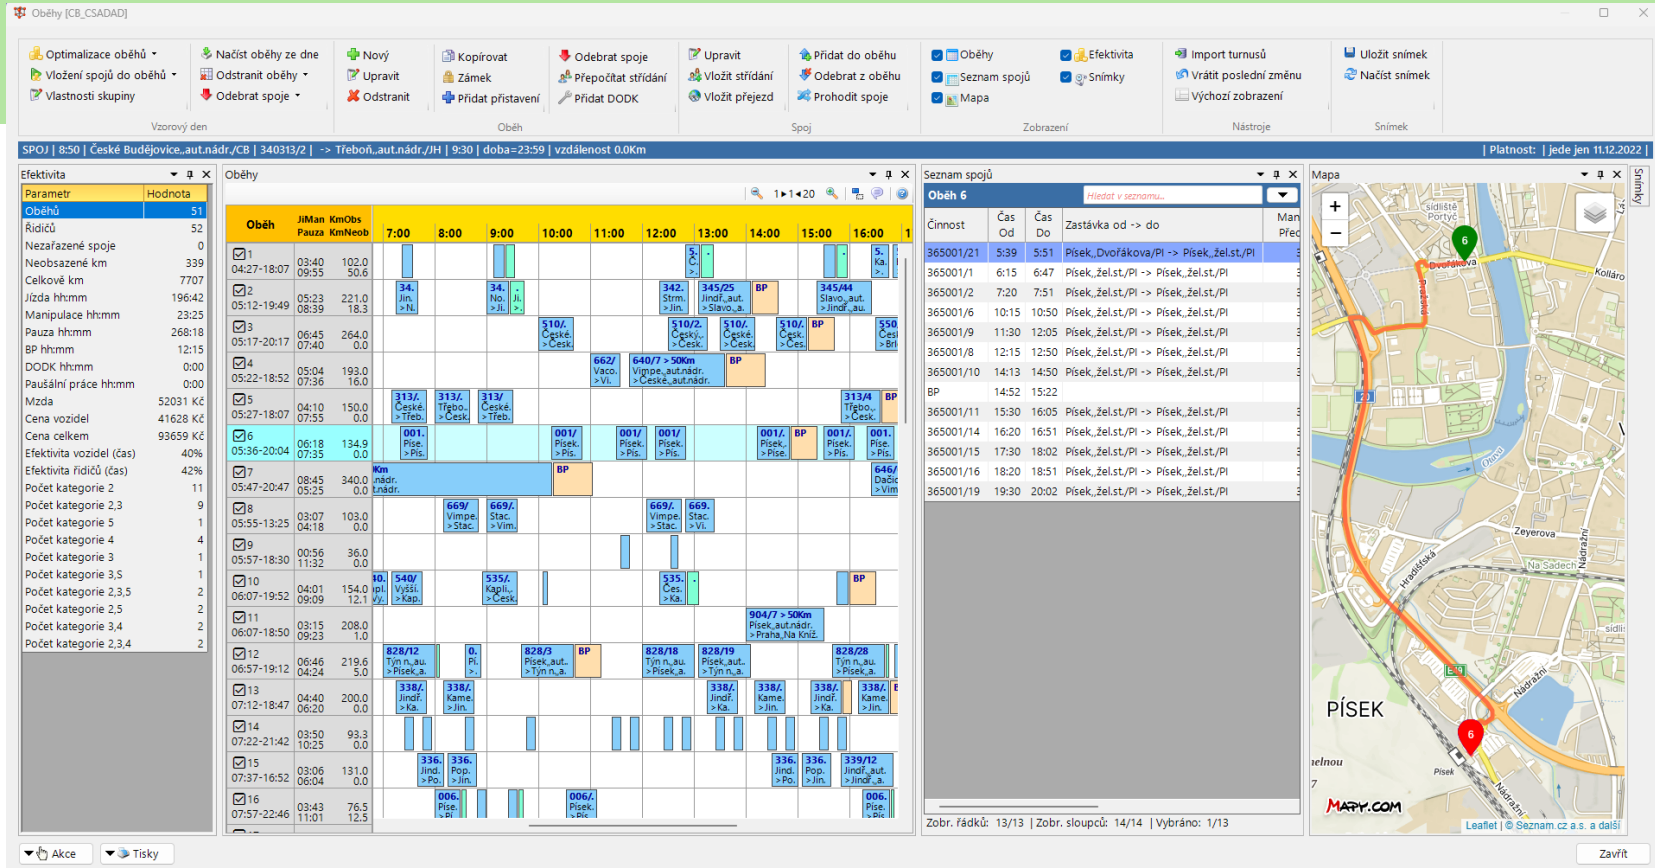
Oběhy [CB_CSADAD]

Optimalizace oběhů
Vložení spojů do oběhů
Vlastnosti skupiny
Načíst oběhy ze dne
Odstranit oběhy
Odebrat spoje
Vzorový den
Nový
Upravit
Odstranit
Kopírovat
Zámek
Přidat přistavení
Odebrat spoje
Přepočítat střídání
Přidat DODK
Oběh
Upravit
Vložit střídání
Vložit přejezd
Přidat do oběhu
Odebrat z oběhu
Prohodit spoje
Spoj
Oběhy
Seznam spojů
Mapa
Efektivita
Snímky
Zobrazení
Import turnusů
Vrátit poslední změnu
Výchozí zobrazení
Nástroje
Uložit snímek
Načíst snímek
Snímek

SPOJ | 8:50 | České Budějovice,,aut.nádr./CB | 340313/2 | -> Třeboň,,aut.nádr./JH | 9:30 | doba=23:59 | vzdálenost 0.0Km | Platnost: | jede jen 11.12.2022 |

Efektivita

| Parametr | Hodnota |
|---|---|
| Oběhů | 51 |
| Řidičů | 52 |
| Nezařazené spoje | 0 |
| Neobsazené km | 339 |
| Celkové km | 7707 |
| Jízda hh:mm | 196:42 |
| Manipulace hh:mm | 23:25 |
| Pauza hh:mm | 268:18 |
| BP hh:mm | 12:15 |
| DODK hh:mm | 0:00 |
| Paušální práce hh:mm | 0:00 |
| Mzda | 52031 Kč |
| Cena vozidel | 41628 Kč |
| Cena celkem | 93659 Kč |
| Efektivita vozidel (čas) | 40% |
| Efektivita řidičů (čas) | 42% |
| Počet kategorie 2 | 11 |
| Počet kategorie 2,3 | 9 |
| Počet kategorie 5 | 1 |
| Počet kategorie 4 | 4 |
| Počet kategorie 3 | 1 |
| Počet kategorie 3,5 | 1 |
| Počet kategorie 2,3,5 | 2 |
| Počet kategorie 2,5 | 2 |
| Počet kategorie 3,4 | 2 |
| Počet kategorie 2,3,4 | 2 |

Oběhy
1▸1◂20
Oběh JiMan Pauza KmObs KmNeob 7:00 8:00 9:00 10:00 11:00 12:00 13:00 14:00 15:00 16:00
1 04:27-18:07 03:40 09:55 102.0 50.6
2 05:12-19:49 05:23 08:39 221.0 18.3
3 05:17-20:17 06:45 07:40 264.0 0.0
4 05:22-18:52 05:04 07:36 193.0 16.0
5 05:27-18:07 04:10 07:55 150.0 0.0
6 05:36-20:04 06:18 07:35 134.9 0.0
7 05:47-20:47 08:45 05:25 340.0 0.0
8 05:55-13:25 03:07 04:18 103.0 0.0
9 05:57-18:30 00:56 11:32 36.0 0.0
10 06:07-19:52 04:01 09:09 154.0 12.1
11 06:07-18:50 03:15 09:23 208.0 1.0
12 06:57-19:12 06:46 04:24 219.6 5.0
13 07:12-18:47 04:40 06:20 200.0 0.0
14 07:22-21:42 03:50 10:25 93.3 0.0
15 07:37-16:52 03:06 06:04 131.0 0.0
16 07:57-22:46 03:43 11:01 76.5 12.5

Seznam spojů
Oběh 6
Hledat v seznamu...

| Činnost | Čas Od | Čas Do | Zastávka od -> do | Man Přec |
|---|---|---|---|---|
| 365001/21 | 5:39 | 5:51 | Písek,,Dvořákova/PI -> Písek,,žel.st./PI | |
| 365001/1 | 6:15 | 6:47 | Písek,,žel.st./PI -> Písek,,žel.st./PI | |
| 365001/2 | 7:20 | 7:51 | Písek,,žel.st./PI -> Písek,,žel.st./PI | |
| 365001/6 | 10:15 | 10:50 | Písek,,žel.st./PI -> Písek,,žel.st./PI | |
| 365001/9 | 11:30 | 12:05 | Písek,,žel.st./PI -> Písek,,žel.st./PI | |
| 365001/8 | 12:15 | 12:50 | Písek,,žel.st./PI -> Písek,,žel.st./PI | |
| 365001/10 | 14:13 | 14:50 | Písek,,žel.st./PI -> Písek,,žel.st./PI | |
| BP | 14:52 | 15:22 | | |
| 365001/11 | 15:30 | 16:05 | Písek,,žel.st./PI -> Písek,,žel.st./PI | |
| 365001/14 | 16:20 | 16:51 | Písek,,žel.st./PI -> Písek,,žel.st./PI | |
| 365001/15 | 17:30 | 18:02 | Písek,,žel.st./PI -> Písek,,žel.st./PI | |
| 365001/16 | 18:20 | 18:51 | Písek,,žel.st./PI -> Písek,,žel.st./PI | |
| 365001/19 | 19:30 | 20:02 | Písek,,žel.st./PI -> Písek,,žel.st./PI | |

Zobr. řádků: 13/13 | Zobr. sloupců: 14/14 | Vybráno: 1/13

Mapa
Dvořákova
Kollárova
Zeyerova
Na Sadech
PÍSEK
Písek
MAPY.COM
Leaflet | © Seznam.cz a.s. a další
Snímky

Akce
Tisky
Zavřít